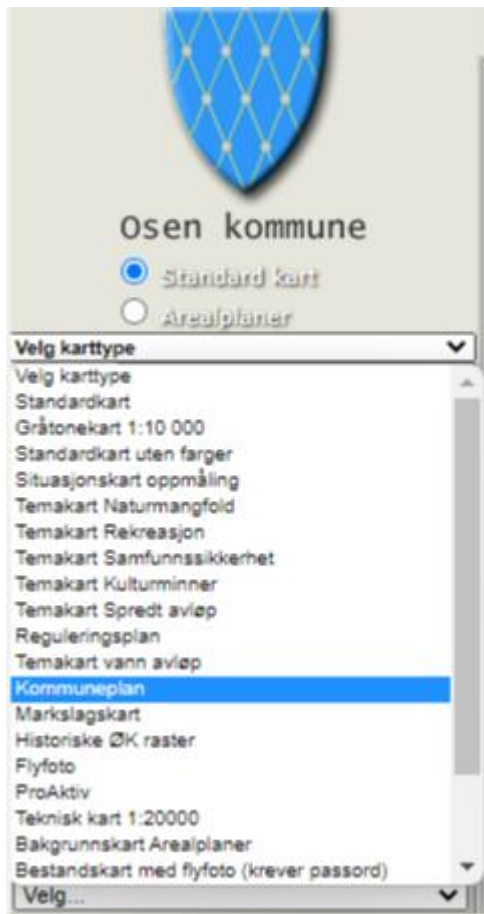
Osen kommune

Standard kart

Arealplaner

Velg karttype

Velg karttype
Standardkart
Gråtonekart 1:10 000
Standardkart uten farger
Situasjonskart oppmåling
Temakart Naturmangfold
Temakart Rekreasjon
Temakart Samfunnssikkerhet
Temakart Kulturminner
Temakart Spredt avløp
Reguleringsplan
Temakart vann avløp
Kommuneplan
Markslagskart
Historiske ØK raster
Flyfoto
ProAktiv
Teknisk kart 1:20000
Bakgrunnskart Arealplaner
Bestandskart med flyfoto (krever passord)

Velg...